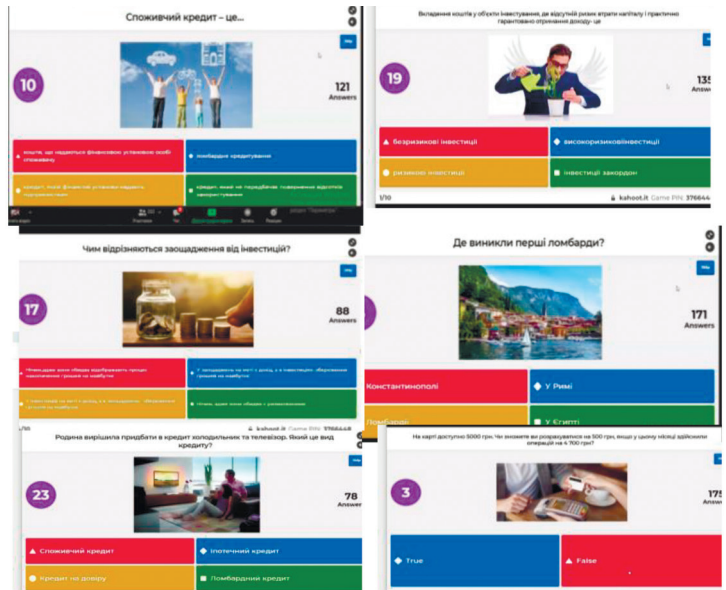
Споживчий кредит – це...

10

121
Answers

кошти, що надаються фінансовою установою особі споживачу

ломбардне кредитування

кредит, який фінансові установи надають підприємствам

кредит, який не передбачає повернення відсотків закордонних

Вкладення коштів у об'єкти інвестування, де відсутній ризик втрати капіталу і практично гарантовано отримання доходу- це

19

135

безризикові інвестиції

високоризиковіінвестиції

ризикові інвестиції

інвестиції закордон

1/10

kahoot.it Game PIN: 376644

Чим відрізняються заощадження від інвестицій?

17

88
Answers

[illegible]

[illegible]

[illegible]

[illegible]

Де виникли перші ломбарди?

171
Answers

Константинополі

У Римі

Ломбардії

У Єгипті

Родина вирішила придбати в кредит холодильник та телевізор. Який це вид кредиту?

23

78
Answers

Споживчий кредит

Іпотечний кредит

Кредит на довіру

Ломбардний кредит

kahoot.it Game PIN

На карті доступно 5000 грн. Чи зможете ви розрахуватися на 500 грн, якщо у цьому місяці здійснили операції на 4 700 грн?

3

175

True

False